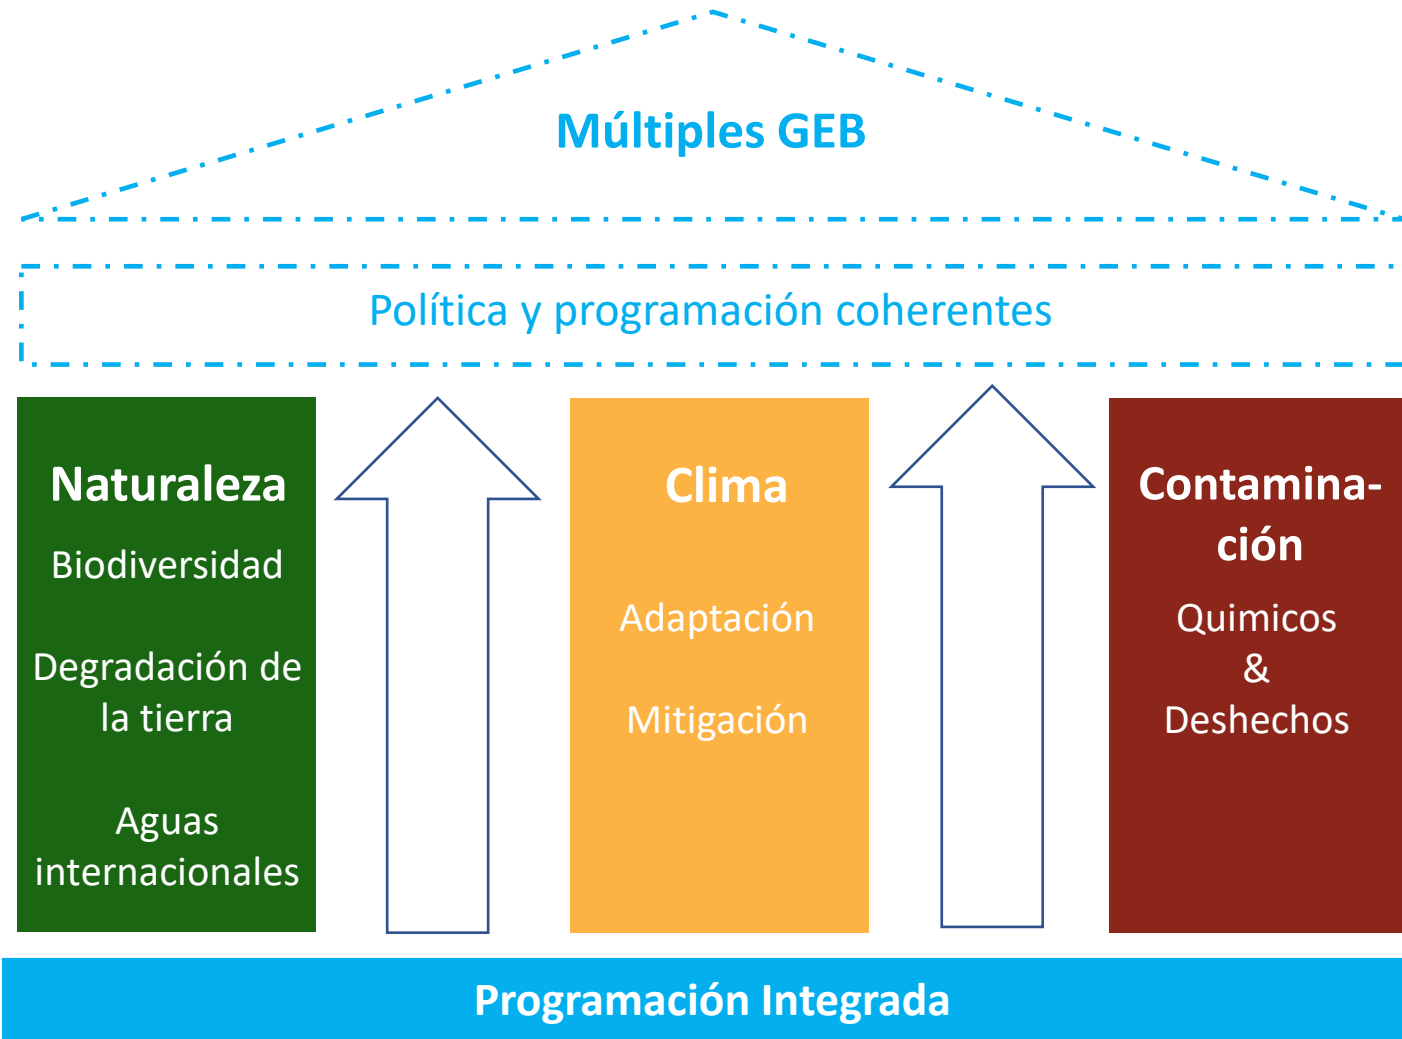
Múltiples GEB

Política y programación coherentes

Naturaleza

Biodiversidad

Degradación de la tierra

Aguas internacionales

Clima

Adaptación

Mitigación

Contaminación

Quimicos & Deshechos

Programación Integrada